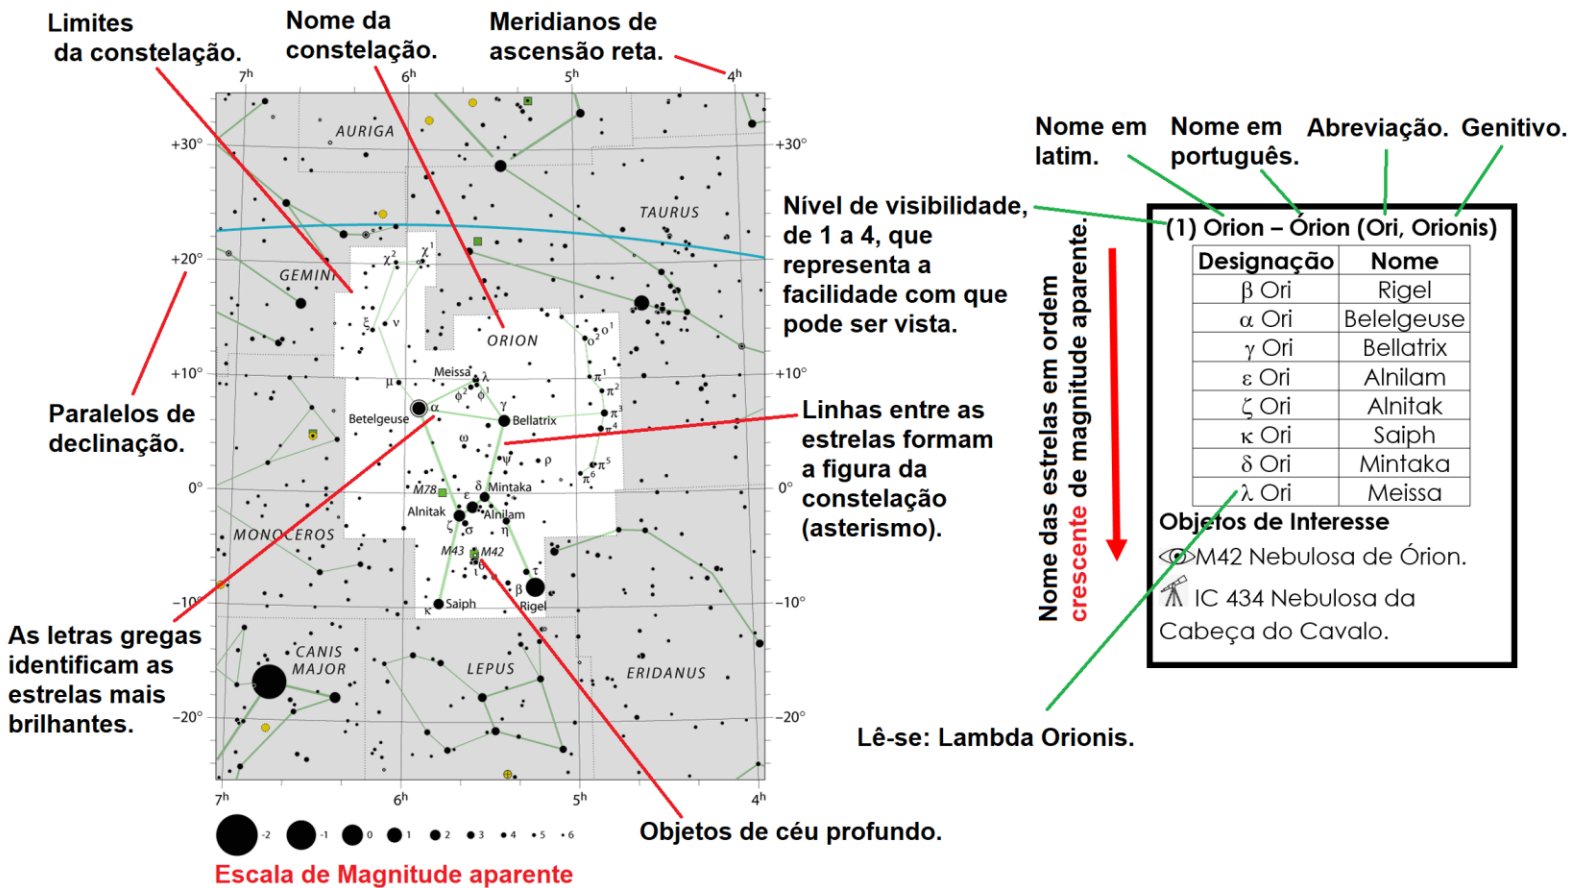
Limites da constelação.

Nome da constelação.

Meridianos de ascensão reta.

$7^h$ $6^h$ $5^h$ $4^h$

+30° +30°

AURIGA

TAURUS

+20°

GEMINI

$\chi^2$ $\chi^1$

ξ ν

ORION

$o^2$ $o^1$

+10° +10°

Meissa λ

μ $\phi^2$ $\phi^1$ γ $\pi^1$ $\pi^2$

Betelgeuse α Bellatrix $\pi^3$ $\pi^4$

ω

ψ ρ $\pi^5$

$\pi^6$

0° 0°

M78 δ Mintaka

Alnitak ε Alnilam

ζ σ η

MONOCEROS

M43 M42

ι τ

β

−10° −10°

κ Saiph Rigel

CANIS MAJOR

LEPUS

ERIDANUS

−20° −20°

$7^h$ $6^h$ $5^h$ $4^h$

-2 -1 0 1 2 3 4 5 6

Escala de Magnitude aparente

Paralelos de declinação.

As letras gregas identificam as estrelas mais brilhantes.

Objetos de céu profundo.

Nível de visibilidade, de 1 a 4, que representa a facilidade com que pode ser vista.

Linhas entre as estrelas formam a figura da constelação (asterismo).

Nome das estrelas em ordem crescente de magnitude aparente.

Nome em latim.

Nome em português.

Abreviação.

Genitivo.

(1) Orion – Órion (Ori, Orionis)

| Designação | Nome |
|---|---|
| β Ori | Rigel |
| α Ori | Belelgeuse |
| γ Ori | Bellatrix |
| ε Ori | Alnilam |
| ζ Ori | Alnitak |
| κ Ori | Saiph |
| δ Ori | Mintaka |
| λ Ori | Meissa |

Objetos de Interesse

M42 Nebulosa de Órion.

IC 434 Nebulosa da Cabeça do Cavalo.

Lê-se: Lambda Orionis.